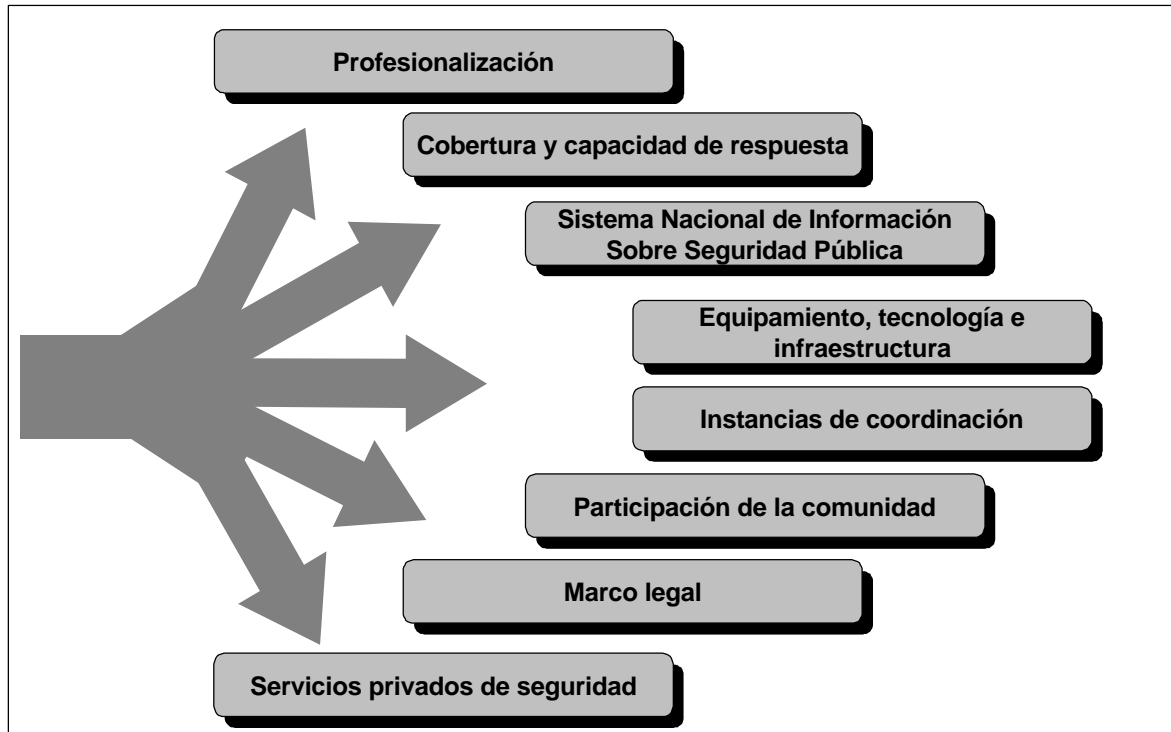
Profesionalización

Cobertura y capacidad de respuesta

Sistema Nacional de Información Sobre Seguridad Pública

Equipamiento, tecnología e infraestructura

Instancias de coordinación

Participación de la comunidad

Marco legal

Servicios privados de seguridad